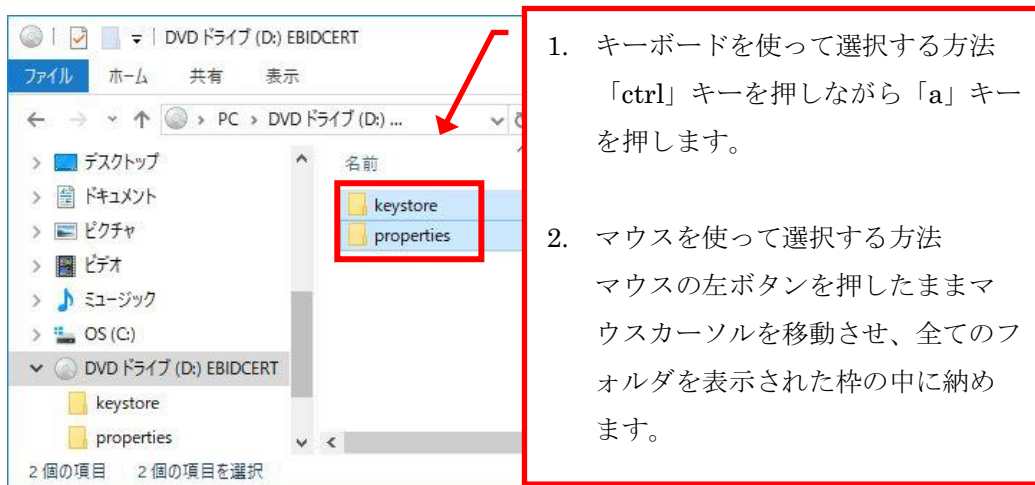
DVD ドライブ (D:) EBIDCERT
ファイル　ホーム　共有　表示
PC › DVD ドライブ (D:) ...
デスクトップ
ドキュメント
ピクチャ
ビデオ
ミュージック
OS (C:)
DVD ドライブ (D:) EBIDCERT
keystore
properties
名前
keystore
properties
2 個の項目　2 個の項目を選択

1. キーボードを使って選択する方法
「ctrl」キーを押しながら「a」キーを押します。

2. マウスを使って選択する方法
マウスの左ボタンを押したままマウスカーソルを移動させ、全てのフォルダを表示された枠の中に納めます。